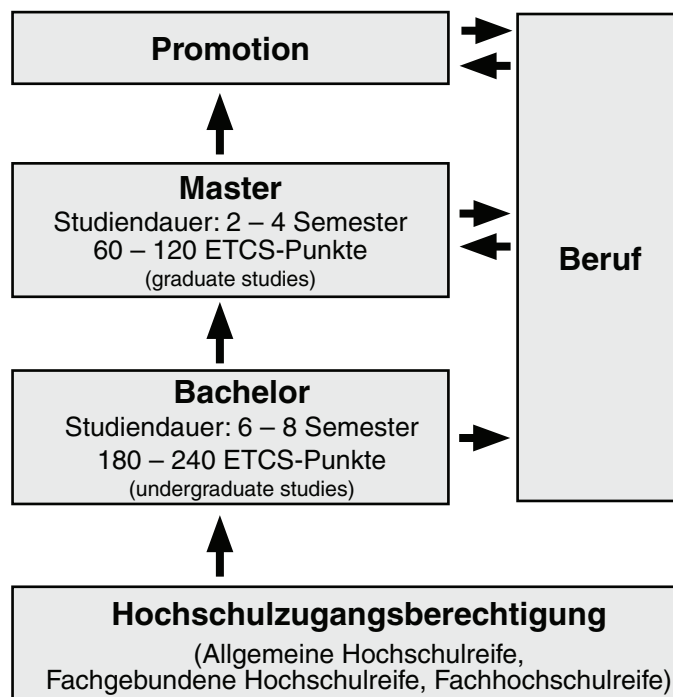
Promotion

Master
Studiendauer: 2 – 4 Semester
60 – 120 ETCS-Punkte
(graduate studies)

Bachelor
Studiendauer: 6 – 8 Semester
180 – 240 ETCS-Punkte
(undergraduate studies)

Beruf

Hochschulzugangsberechtigung
(Allgemeine Hochschulreife,
Fachgebundene Hochschulreife, Fachhochschulreife)